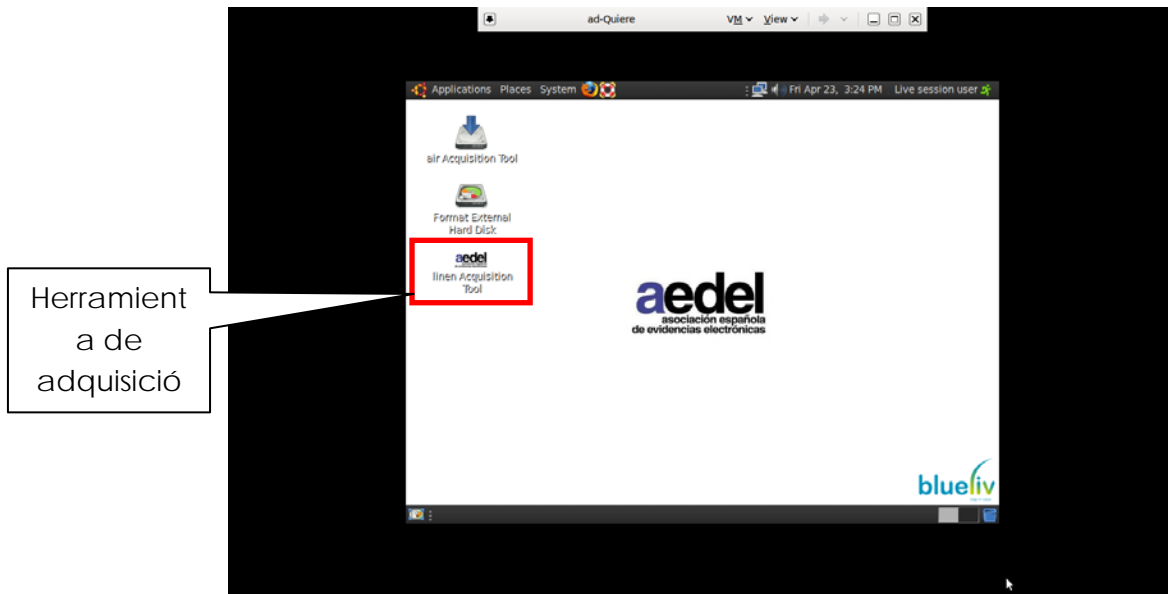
ad-Quiere VM View

Applications Places System Fri Apr 23, 3:24 PM Live session user

air Acquisition Tool

Format External Hard Disk

aedel
linen Acquisition Tool

Herramienta de adquisició

aedel
asociación española de evidencias electrónicas

blueliv